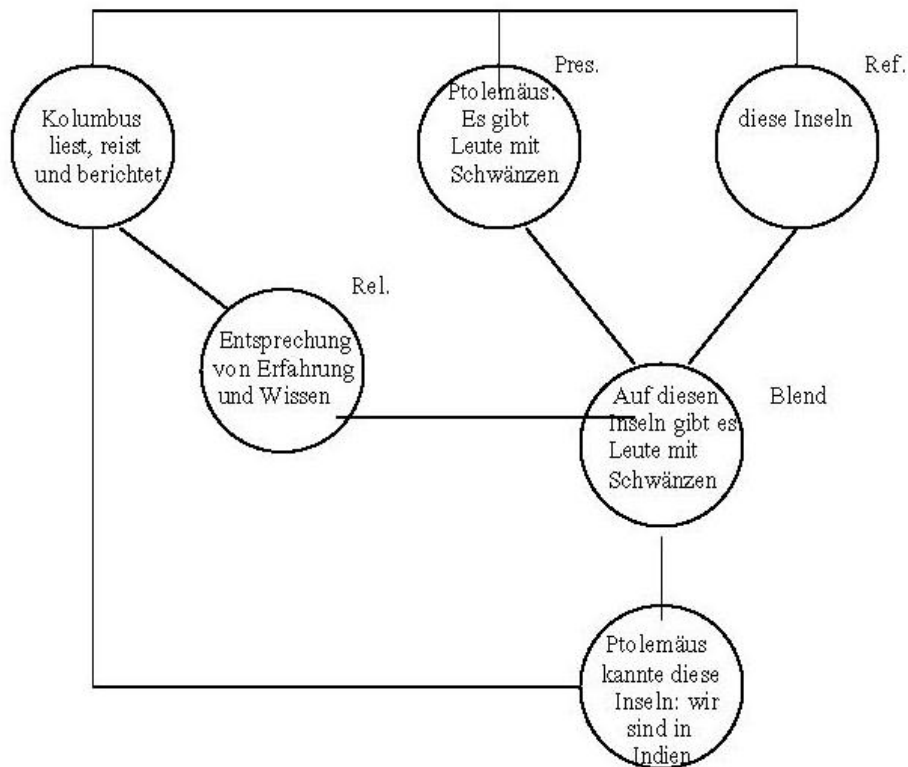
Kolumbus liest, reist und berichtet

Pres.

Ptolemäus: Es gibt Leute mit Schwänzen

Ref.

diese Inseln

Rel.

Entsprechung von Erfahrung und Wissen

Auf diesen Inseln gibt es Leute mit Schwänzen

Blend

Ptolemäus kannte diese Inseln: wir sind in Indien